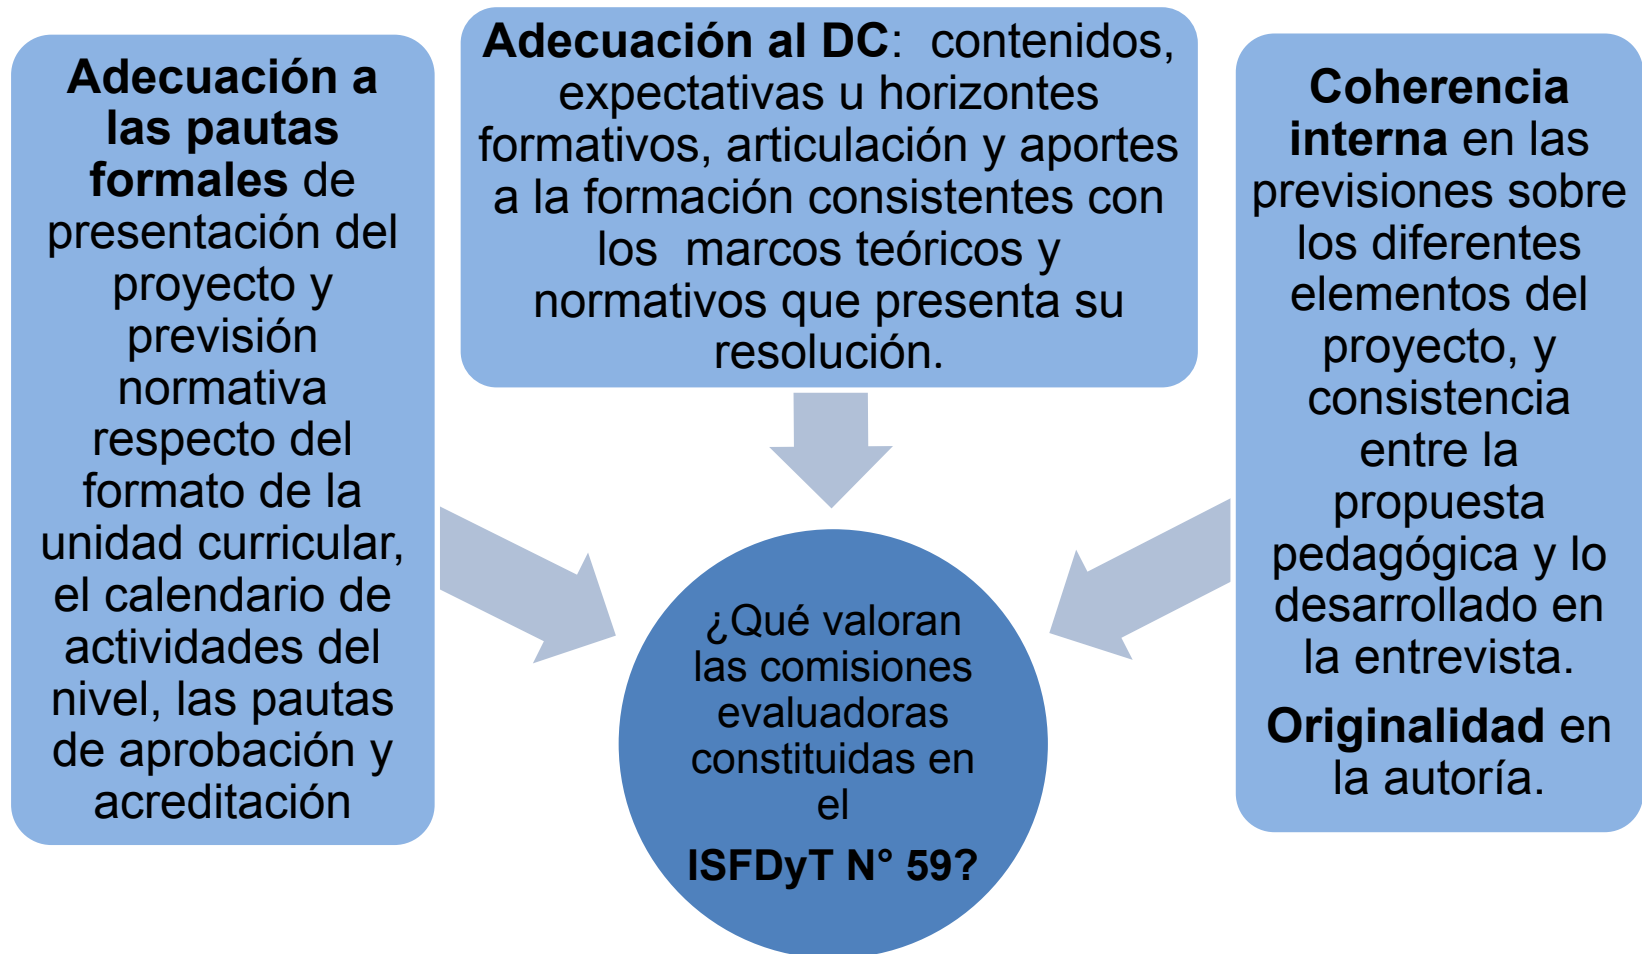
**Adecuación a las pautas formales** de presentación del proyecto y previsión normativa respecto del formato de la unidad curricular, el calendario de actividades del nivel, las pautas de aprobación y acreditación

**Adecuación al DC**: contenidos, expectativas u horizontes formativos, articulación y aportes a la formación consistentes con los marcos teóricos y normativos que presenta su resolución.

**Coherencia interna** en las previsiones sobre los diferentes elementos del proyecto, y consistencia entre la propuesta pedagógica y lo desarrollado en la entrevista.

**Originalidad** en la autoría.

¿Qué valoran las comisiones evaluadoras constituidas en el

**ISFDyT N° 59?**